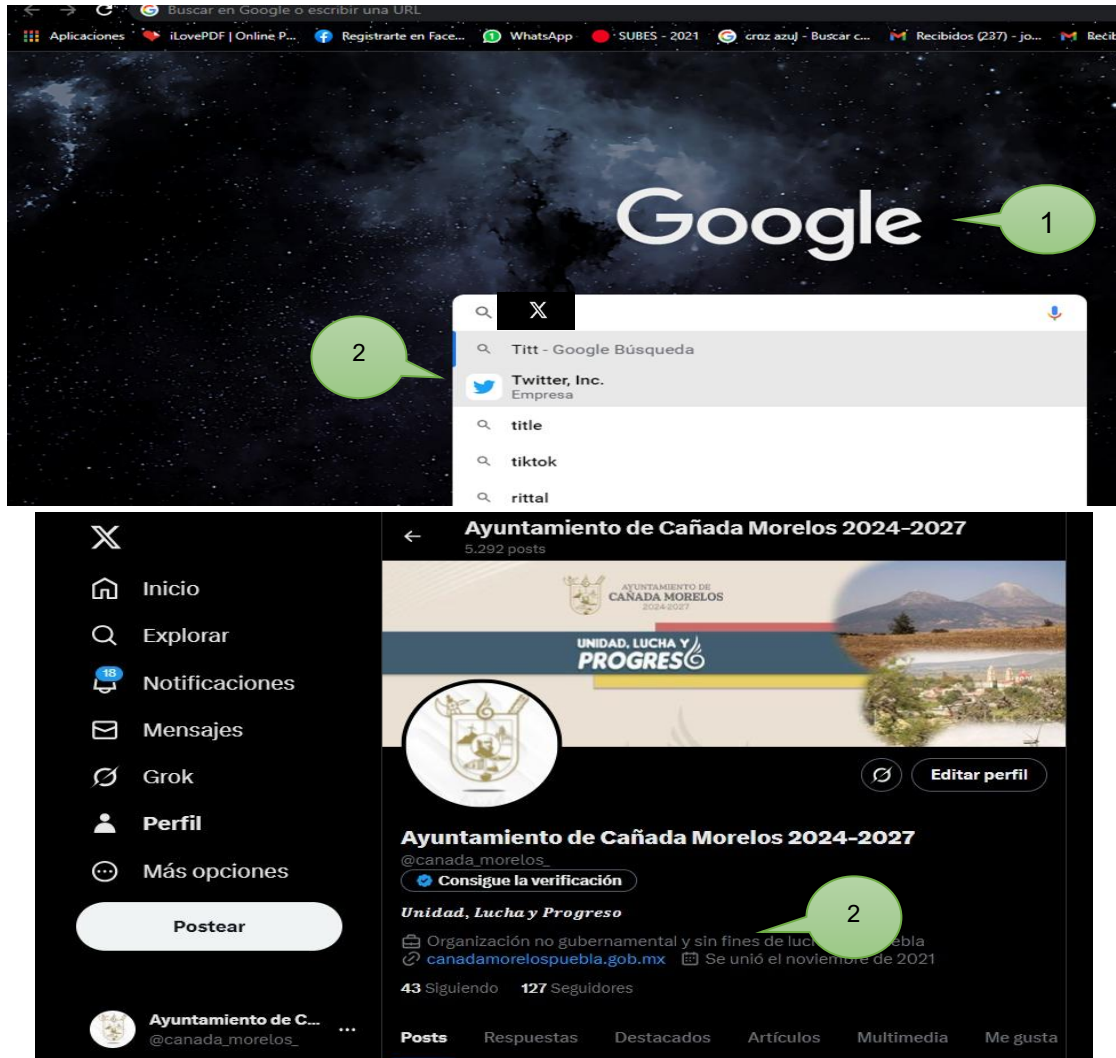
Buscar en Google o escribir una URL

Aplicaciones iLovePDF | Online P... Registrarte en Face... WhatsApp SUBES - 2021 cruz azul - Buscar c... Recibidos (237) - jo... Recib

Google

1

X

2

Titt - Google Búsqueda

Twitter, Inc.
Empresa

title

tiktok

rittal

X

Inicio

Explorar

18

Notificaciones

Mensajes

Grok

Perfil

Más opciones

Postear

Ayuntamiento de C...
@canada_morelos_

Ayuntamiento de Cañada Morelos 2024-2027
5.292 posts

AYUNTAMIENTO DE CAÑADA MORELOS 2024-2027

UNIDAD, LUCHA Y PROGRESO

Editar perfil

Ayuntamiento de Cañada Morelos 2024-2027
@canada_morelos_

Consigue la verificación

Unidad, Lucha y Progreso

2

Organización no gubernamental y sin fines de luc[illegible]ebla
canadamorelospuebla.gob.mx Se unió el novie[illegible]e de 2021

43 Siguiendo 127 Seguidores

Posts Respuestas Destacados Artículos Multimedia Me gusta